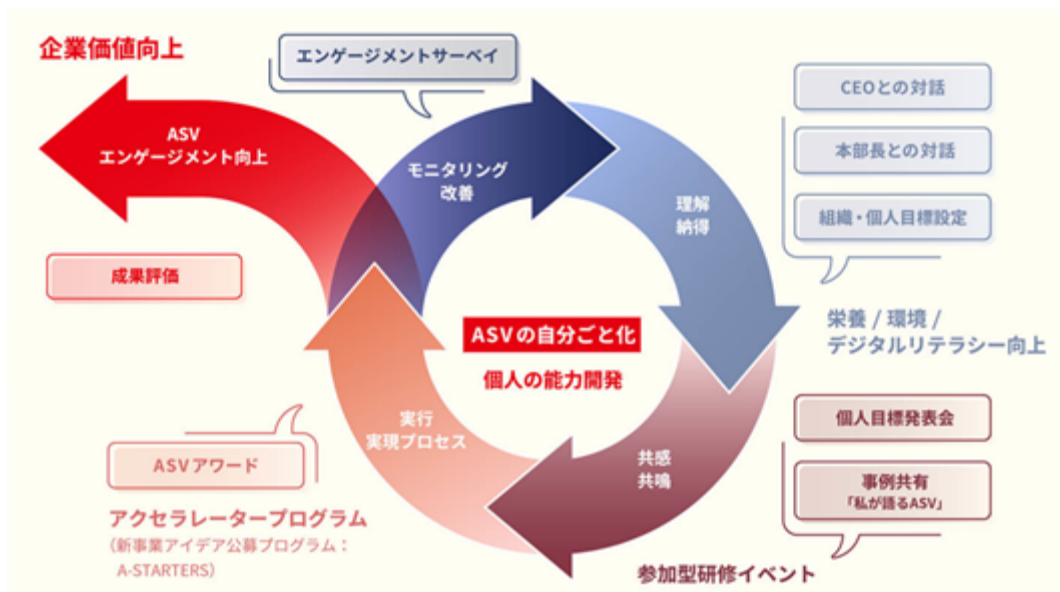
企業価値向上

エンゲージメントサーベイ

ASV
エンゲージメント向上

モニタリング
改善

CEOとの対話

本部長との対話

組織・個人目標設定

理解
納得

成果評価

ASVの自分ごと化

個人の能力開発

栄養 / 環境 /
デジタルリテラシー向上

実行
実現プロセス

個人目標発表会

共感
共鳴

ASVアワード

事例共有
「私が語るASV」

アクセラレータープログラム
（新事業アイデア公募プログラム：
A-STARTERS）

参加型研修イベント